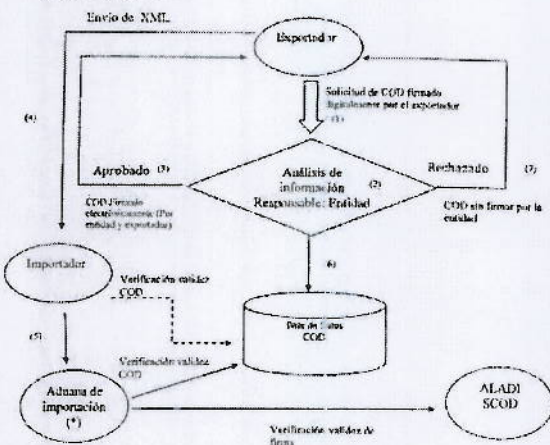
Envío de XML

Exportador

Solicitud de COD firmado digitalmente por el exportador (1)

(4)

Aprobado (3)

Análisis de información Responsable: Entidad (2)

Rechazado

(3)

COD firmado electrónicamente (Por entidad y exportador)

COD sin firmar por la entidad

Importador

Verificación validez COD

6

(5)

Base de Datos COD

Verificación validez COD

Aduana de importación (*)

ALADI SCOD

Verificación validez de firma